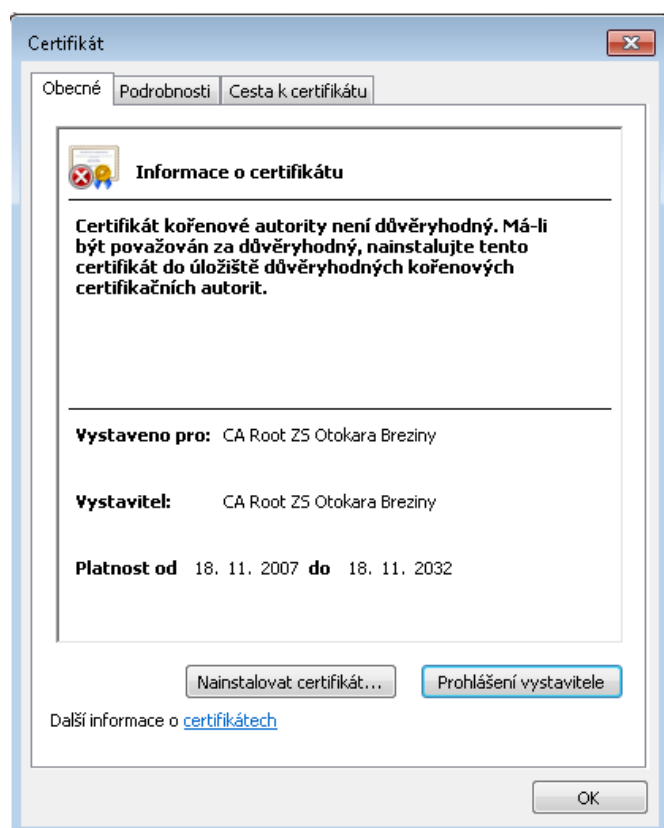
Certifikát

Obecné | Podrobnosti | Cesta k certifikátu

Informace o certifikátu

Certifikát kořenové autority není důvěryhodný. Má-li být považován za důvěryhodný, nainstalujte tento certifikát do úložiště důvěryhodných kořenových certifikačních autorit.

Vystaveno pro: CA Root ZS Otokara Breziny

Vystavitel: CA Root ZS Otokara Breziny

Platnost od 18. 11. 2007 do 18. 11. 2032

Nainstalovat certifikát... | Prohlášení vystavitele

Další informace o certifikátech

OK